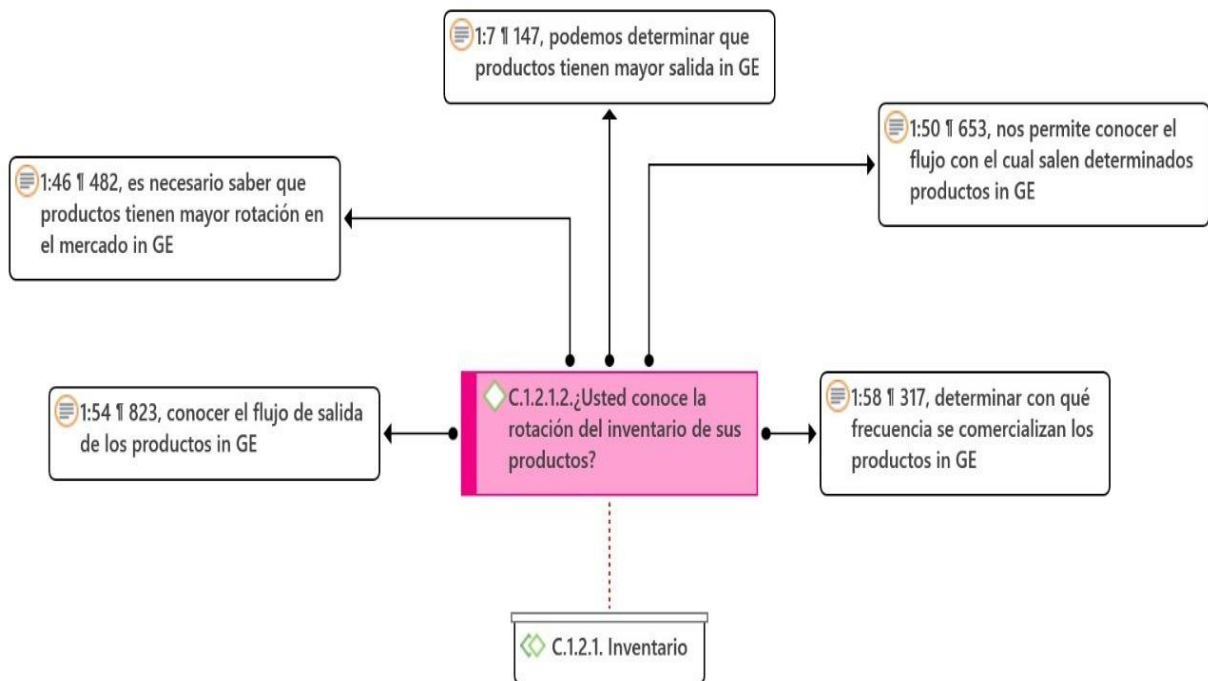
1:7 ¶ 147, podemos determinar que productos tienen mayor salida in GE

1:50 ¶ 653, nos permite conocer el flujo con el cual salen determinados productos in GE

1:46 ¶ 482, es necesario saber que productos tienen mayor rotación en el mercado in GE

1:54 ¶ 823, conocer el flujo de salida de los productos in GE

C.1.2.1.2.¿Usted conoce la rotación del inventario de sus productos?

1:58 ¶ 317, determinar con qué frecuencia se comercializan los productos in GE

C.1.2.1. Inventario